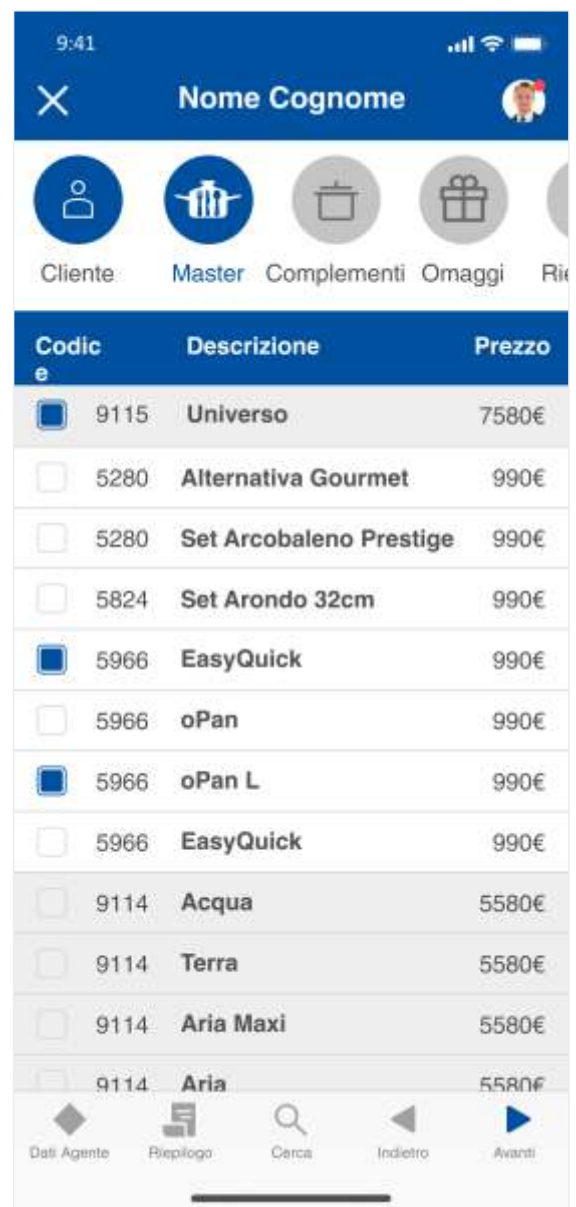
9:41

Nome Cognome

Cliente Master Complementi Omaggi Ri

| Codice | | Descrizione | Prezzo |
|---|---|---|---|
| | 9115 | Universo | 7580€ |
| | 5280 | Alternativa Gourmet | 990€ |
| | 5280 | Set Arcobaleno Prestige | 990€ |
| | 5824 | Set Arondo 32cm | 990€ |
| | 5966 | EasyQuick | 990€ |
| | 5966 | oPan | 990€ |
| | 5966 | oPan L | 990€ |
| | 5966 | EasyQuick | 990€ |
| | 9114 | Acqua | 5580€ |
| | 9114 | Terra | 5580€ |
| | 9114 | Aria Maxi | 5580€ |
| | 9114 | Aria | 5580€ |

Dati Agente Riepilogo Cerca Indietro Avanti